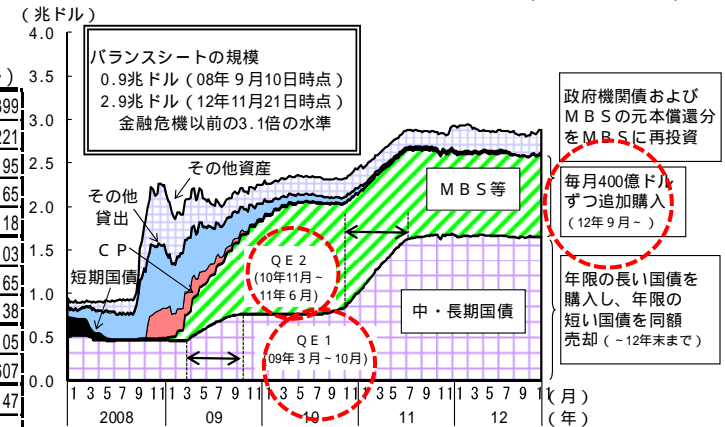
（兆ドル）

4.0
3.5
3.0
2.5
2.0
1.5
1.0
0.5
0.0

バランスシートの規模
0.9兆ドル（08年９月10日時点）
2.9兆ドル（12年11月21日時点）
金融危機以前の3.1倍の水準

その他資産
その他貸出
ＣＰ
短期国債

ＱＥ２
(10年11月～11年６月)

ＱＥ１
(09年３月～10月)

ＭＢＳ等

中・長期国債

政府機関債およびＭＢＳの元本償還分をＭＢＳに再投資

毎月400億ドルずつ追加購入
（12年９月～）

年限の長い国債を購入し、年限の短い国債を同額売却（～12年末まで）

1 3 5 7 9 11 1 3 5 7 9 11 1 3 5 7 9 11 1 3 5 7 9 11 1 3 5 7 9 11 （月）
2008 09 10 11 12 （年）

399
221
95
65
18
03
65
38
05
607
47